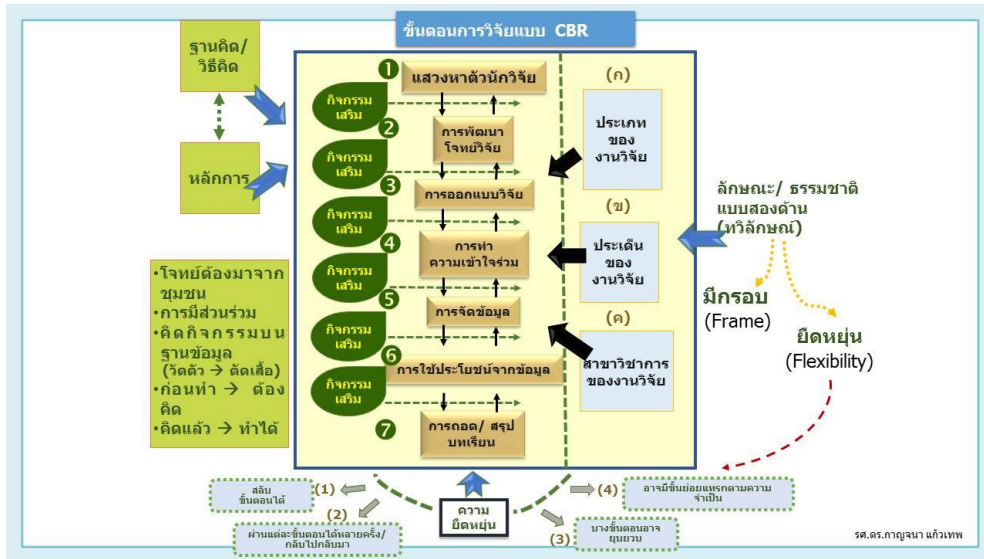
ขั้นตอนการวิจัยแบบ CBR

ฐานคิด/ วิธีคิด

หลักการ

•โจทย์ต้องมาจากชุมชน
•การมีส่วนร่วม
•คิดกิจกรรมบนฐานข้อมูล (วัดตัว → ตัดเสื้อ)
•ก่อนทำ → ต้องคิด
•คิดแล้ว → ทำได้

1 แสวงหาตัวนักวิจัย
กิจกรรมเสริม
2 การพัฒนาโจทย์วิจัย
กิจกรรมเสริม
3 การออกแบบวิจัย
กิจกรรมเสริม
4 การทำความเข้าใจร่วม
กิจกรรมเสริม
5 การจัดข้อมูล
กิจกรรมเสริม
6 การใช้ประโยชน์จากข้อมูล
กิจกรรมเสริม
7 การถอด/ สรุปบทเรียน

(ก) ประเภทของงานวิจัย
(ข) ประเด็นของงานวิจัย
(ค) สาขาวิชาการของงานวิจัย

ลักษณะ/ ธรรมชาติแบบสองด้าน (ทวิลักษณ์)

มีกรอบ (Frame)

ยืดหยุ่น (Flexibility)

ความยืดหยุ่น

(1) สลับขั้นตอนได้
(2) ผ่านแต่ละขั้นตอนได้หลายครั้ง/ กลับไปกลับมา
(3) บางขั้นตอนอาจยุบรวม
(4) อาจมีขั้นย่อยแทรกตามความจำเป็น

รศ.ดร.กาญจนา แก้วเทพ